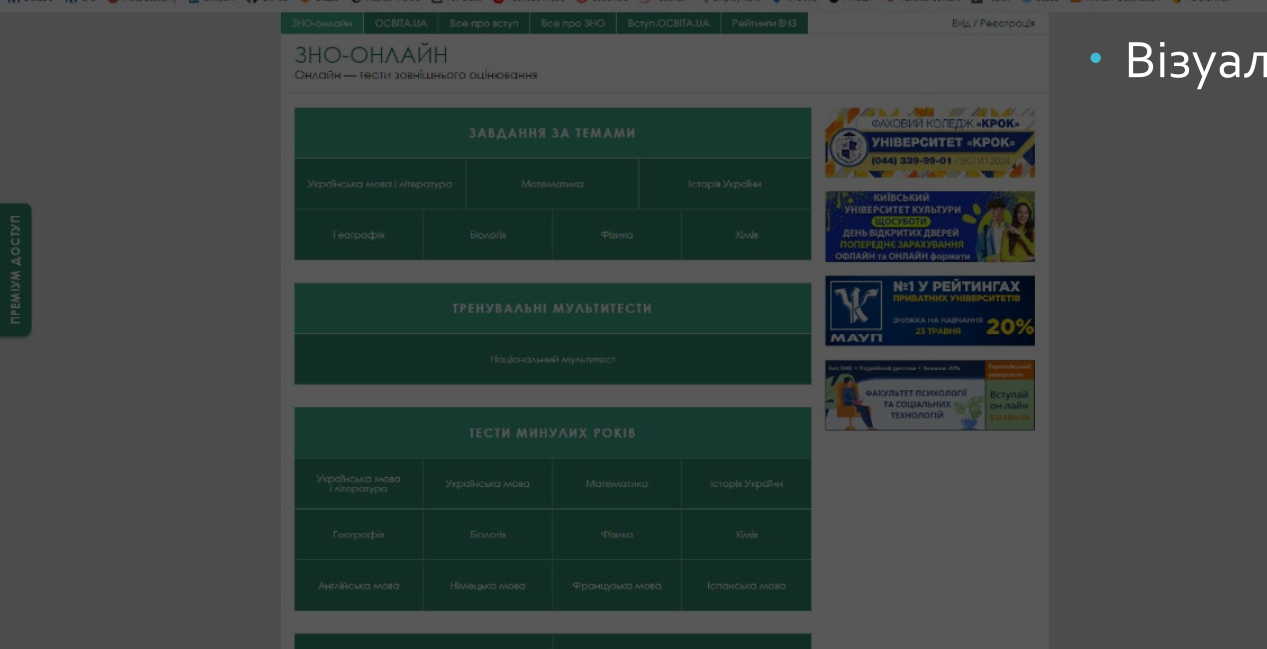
ЗНО-онлайн | OCBITA.UA | Все про вступ | Все про ЗНО | Вступ.OCBITA.UA | Рейтинги ВНЗ

Вхід / Реєстрація

ЗНО-ОНЛАЙН
Онлайн — тести зовнішнього оцінювання

• Візуал

ПРЕМІУМ ДОСТУП

ЗАВДАННЯ ЗА ТЕМАМИ

| Українська мова і література | Математика | Історія України |
|---|---|---|

| Географія | Біологія | Фізика | Хімія |
|---|---|---|---|

ТРЕНУВАЛЬНІ МУЛЬТИТЕСТИ

Національний мультитест

ТЕСТИ МИНУЛИХ РОКІВ

| Українська мова і література | Українська мова | Математика | Історія України |
|---|---|---|---|
| Географія | Біологія | Фізика | Хімія |
| Англійська мова | Німецька мова | Французька мова | Іспанська мова |

ФАХОВИЙ КОЛЕДЖ «КРОК»
УНІВЕРСИТЕТ «КРОК»
(044) 339-99-01 ВСТУП 2024

КИЇВСЬКИЙ УНІВЕРСИТЕТ КУЛЬТУРИ
ШОСУБОТИ
ДЕНЬ ВІДКРИТИХ ДВЕРЕЙ
ПОПЕРЕДНЄ ЗАРАХУВАННЯ
ОФЛАЙН та ОНЛАЙН формати

№1 У РЕЙТИНГАХ ПРИВАТНИХ УНІВЕРСИТЕТІВ
ЗНИЖКА НА НАВЧАННЯ 25 ТРАВНЯ 20%
МАУП

ФАКУЛЬТЕТ ПСИХОЛОГІЇ ТА СОЦІАЛЬНИХ ТЕХНОЛОГІЙ
Вступай он-лайн